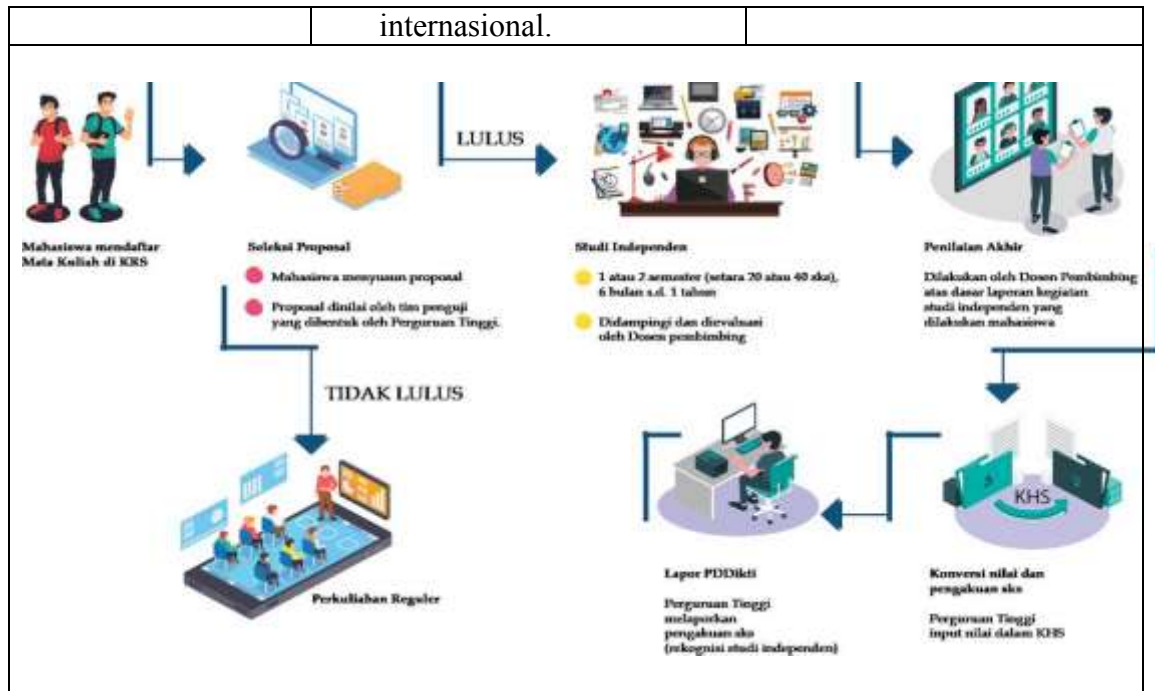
internasional.

Mahasiswa mendaftar Mata Kuliah di KRS

Seleksi Proposal

Mahasiswa menyusun proposal

Proposal dinilai oleh tim penguji yang dibentuk oleh Perguruan Tinggi.

LULUS

Studi Independen

1 atau 2 semester (setara 20 atau 40 sks), 6 bulan s.d. 1 tahun

Didampingi dan dievaluasi oleh Dosen pembimbing

Penilaian Akhir

Dilakukan oleh Dosen Pembimbing atas dasar laporan kegiatan studi independen yang dilakukan mahasiswa

TIDAK LULUS

Perkuliahan Reguler

Lapor PDDikti

Perguruan Tinggi melaporkan pengakuan sks (rekognisi studi independen)

KHS

Konversi nilai dan pengakuan sks

Perguruan Tinggi input nilai dalam KHS